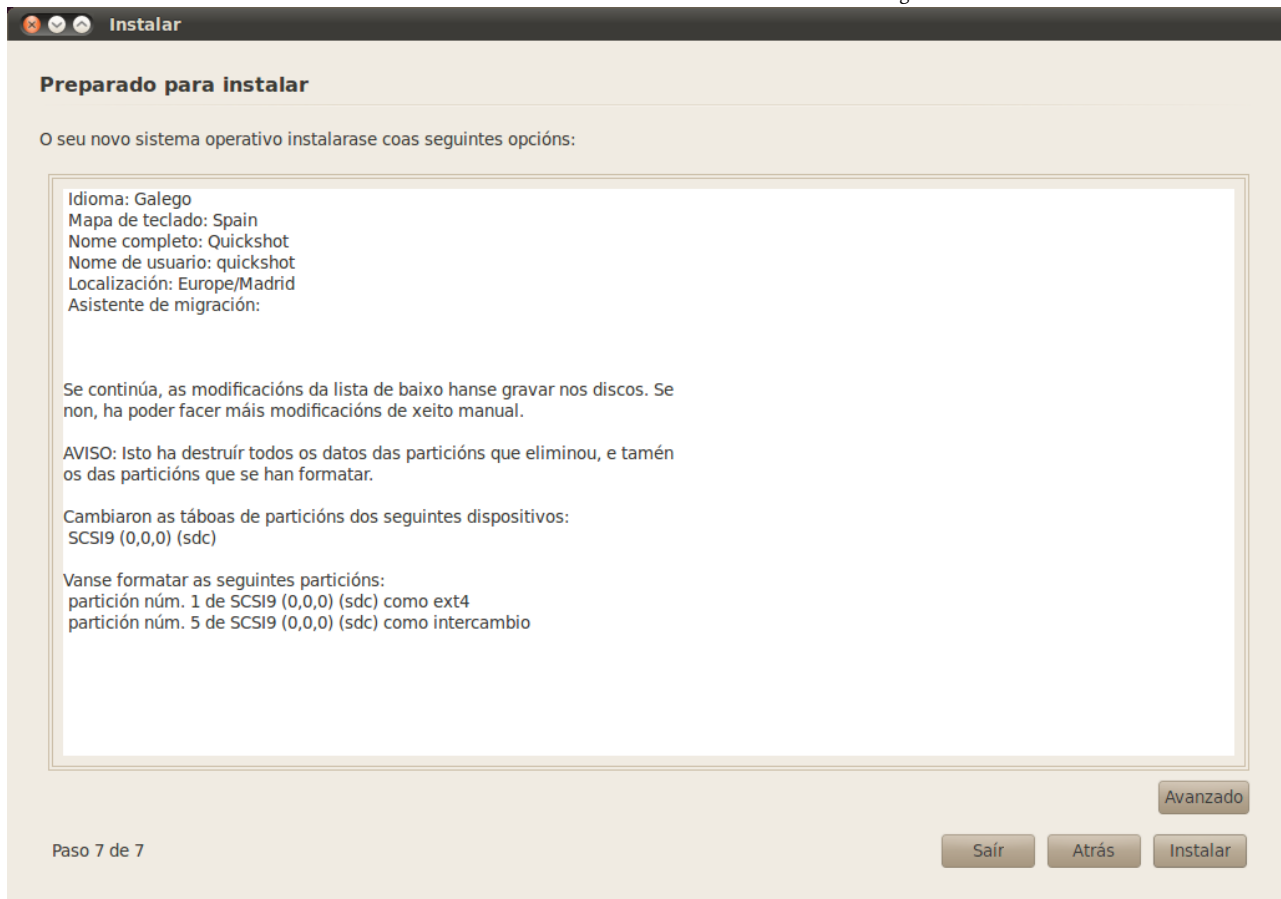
Instalar

Preparado para instalar

O seu novo sistema operativo instalarase coas seguintes opcións:

Idioma: Galego
Mapa de teclado: Spain
Nome completo: Quickshot
Nome de usuario: quickshot
Localización: Europe/Madrid
Asistente de migración:

Se continúa, as modificacións da lista de baixo hanse gravar nos discos. Se non, ha poder facer máis modificacións de xeito manual.

AVISO: Isto ha destruír todos os datos das particións que eliminou, e tamén os das particións que se han formatar.

Cambiaron as táboas de particións dos seguintes dispositivos:
SCSI9 (0,0,0) (sdc)

Vanse formatar as seguintes particións:
partición núm. 1 de SCSI9 (0,0,0) (sdc) como ext4
partición núm. 5 de SCSI9 (0,0,0) (sdc) como intercambio

Avanzado

Paso 7 de 7

Saír

Atrás

Instalar